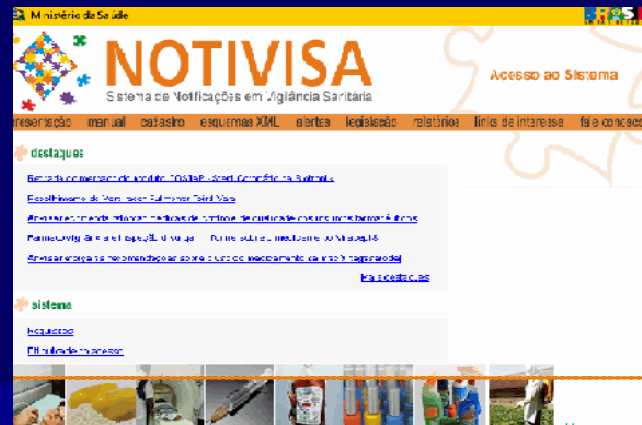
Ministério da Saúde

BRASIL

NOTIVISA

Sistema de Notificações em Vigilância Sanitária

Acesso ao Sistema

apresentação manual cadastro esquemas XML alertas legislação relatórios links de interesse fale conosco

destaques

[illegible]

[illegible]

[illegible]

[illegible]

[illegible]

mais destaques

sistema

Requisitos

Dificuldade de acesso